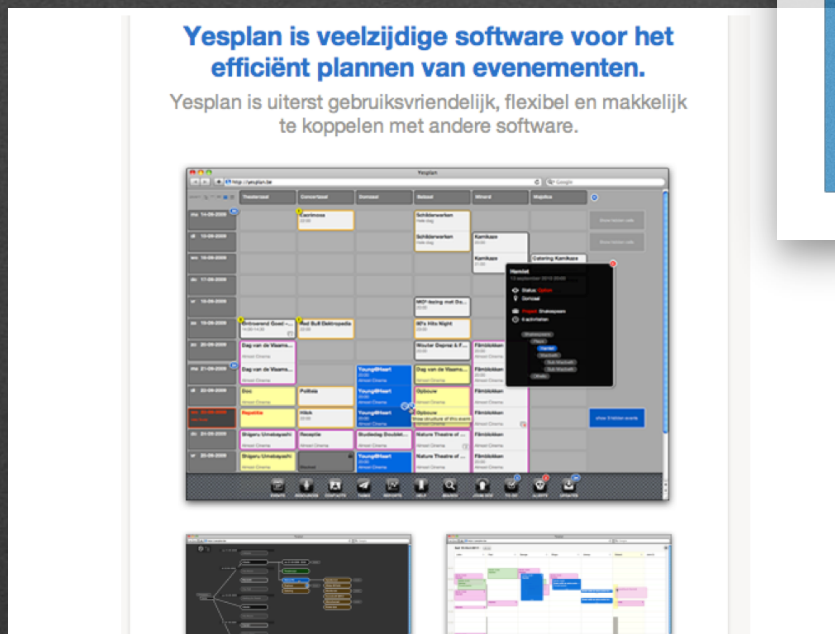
Yesplan is veelzijdige software voor het efficiënt plannen van evenementen.

Yesplan is uiterst gebruiksvriendelijk, flexibel en makkelijk te koppelen met andere software.

Yesplan

http://yesplan.be

Google

Theaterzaal

Concertzaal

Domzaal

Balzaal

Minard

Hamlet

Status

Domzaal

Shakespeare

Fabriek

Young@Heart

Opbouw

Filmblokken

Nature Theatre of

Show 3 hidden events